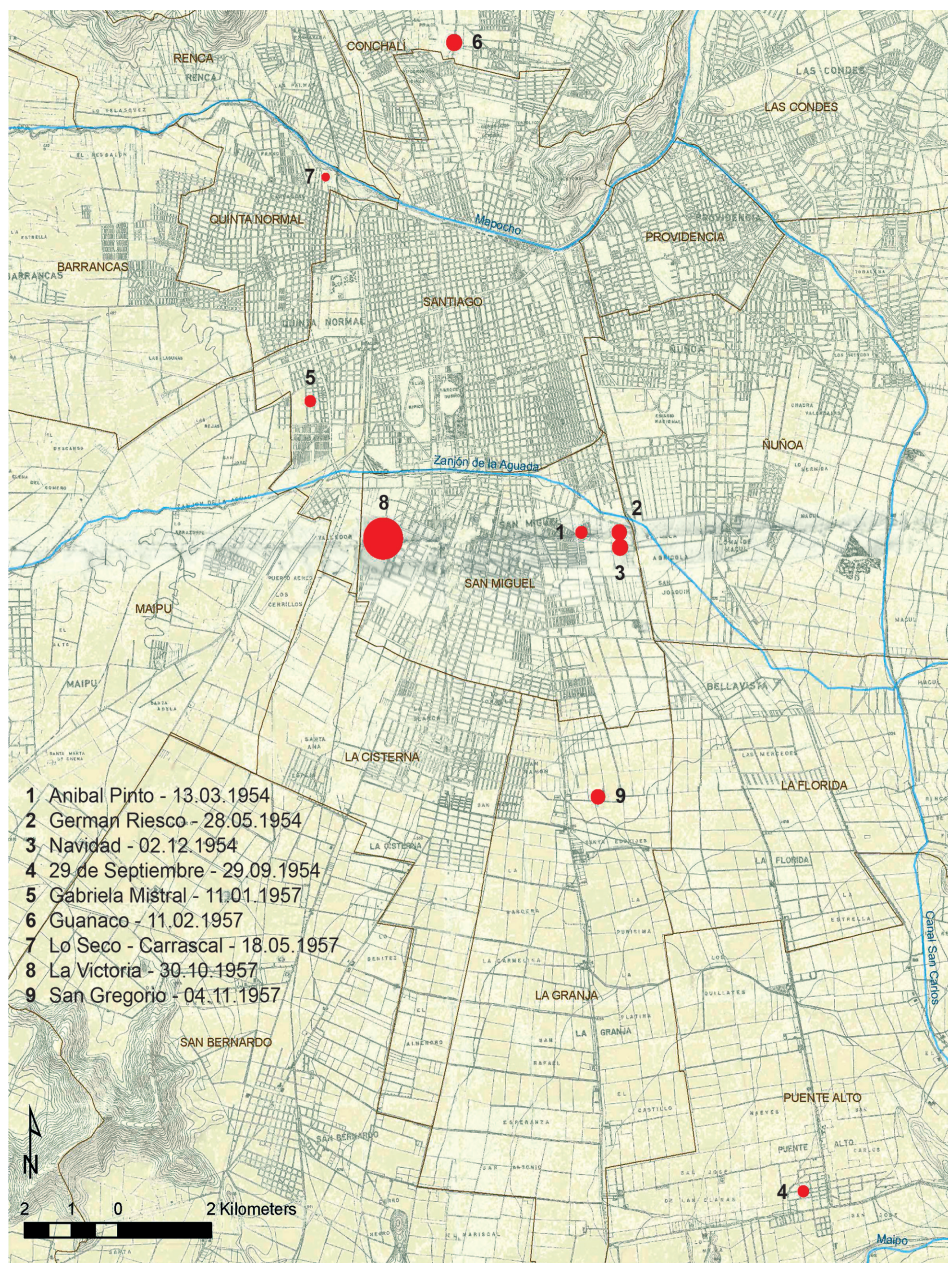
CONCHALI
6
RENCA
LAS CONDES
7
QUINTA NORMAL
Mapocho
PROVIDENCIA
BARRANCAS
SANTIAGO
5
ÑUÑOA
Zanjón de la Aguada
8
2
1
3
SAN MIGUEL
MAIPU
BELLAVISTA
LA CISTERNA
9
LA FLORIDA
1 Anibal Pinto - 13.03.1954
2 German Riesco - 28.05.1954
3 Navidad - 02.12.1954
4 29 de Septiembre - 29.09.1954
5 Gabriela Mistral - 11.01.1957
6 Guanaco - 11.02.1957
7 Lo Seco - Carrascal - 18.05.1957
8 La Victoria - 30.10.1957
9 San Gregorio - 04.11.1957
LA GRANJA
Canal San Carlos
SAN BERNARDO
PUENTE ALTO
N
4
2 1 0 2 Kilometers
Maipo